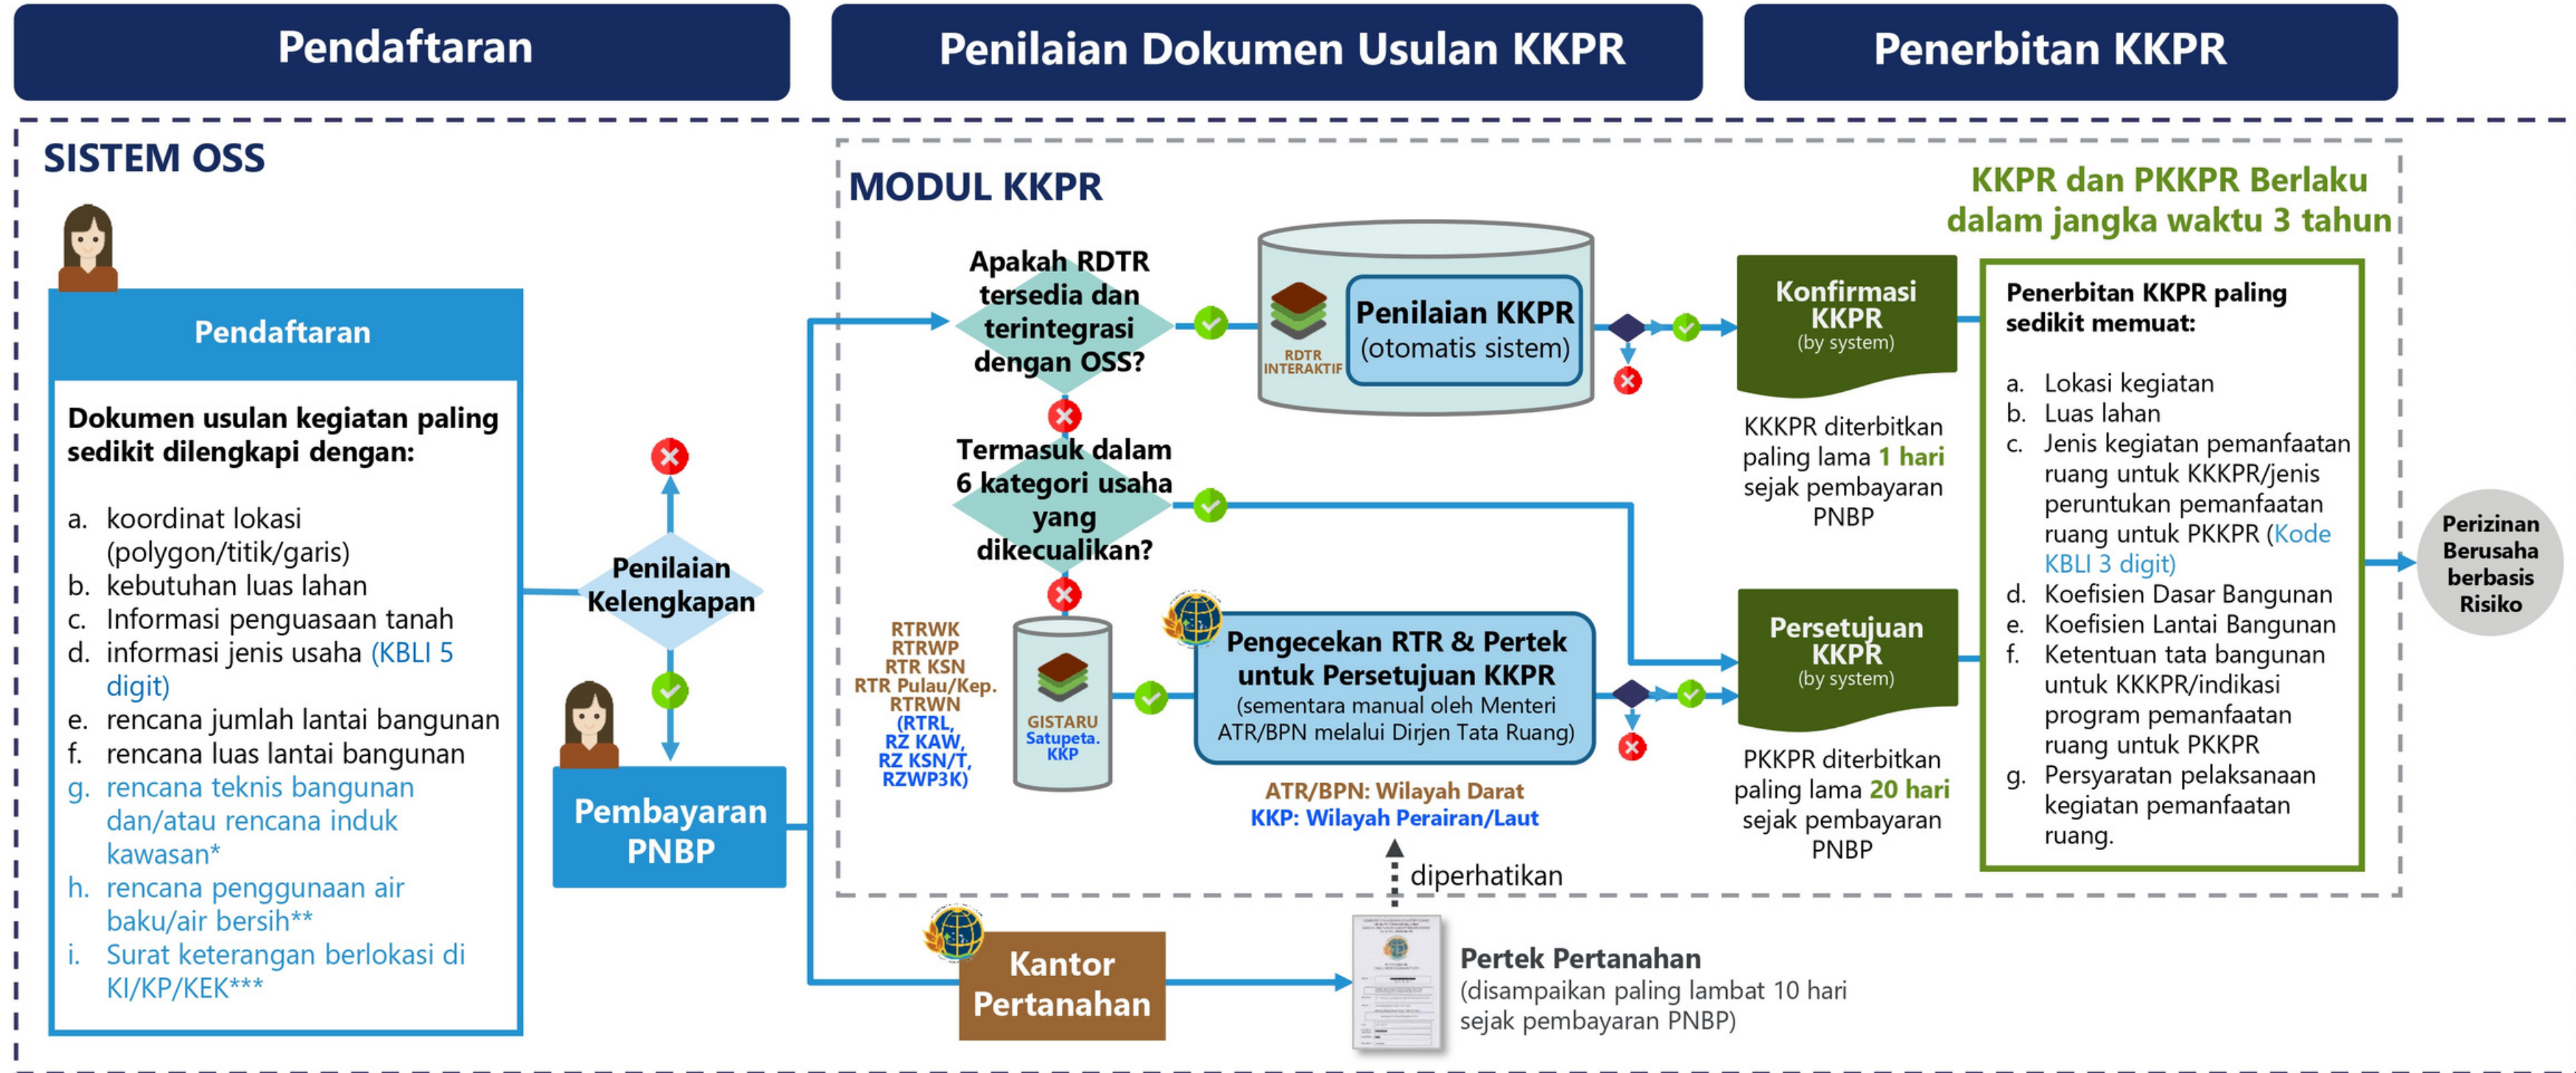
Pendaftaran

Penilaian Dokumen Usulan KKPR

Penerbitan KKPR

SISTEM OSS

Pendaftaran

Dokumen usulan kegiatan paling sedikit dilengkapi dengan:

a. koordinat lokasi (polygon/titik/garis)
b. kebutuhan luas lahan
c. Informasi penguasaan tanah
d. informasi jenis usaha (KBLI 5 digit)
e. rencana jumlah lantai bangunan
f. rencana luas lantai bangunan
g. rencana teknis bangunan dan/atau rencana induk kawasan*
h. rencana penggunaan air baku/air bersih**
i. Surat keterangan berlokasi di KI/KP/KEK***

Penilaian Kelengkapan

Pembayaran PNBP

MODUL KKPR

Apakah RDTR tersedia dan terintegrasi dengan OSS?

RDTR INTERAKTIF

Penilaian KKPR (otomatis sistem)

Termasuk dalam 6 kategori usaha yang dikecualikan?

RTRWK
RTRWP
RTR KSN
RTR Pulau/Kep.
RTRWN
(RTRL, RZ KAW, RZ KSN/T, RZWP3K)

GISTARU
Satupeta. KKP

Pengecekan RTR & Pertek untuk Persetujuan KKPR (sementara manual oleh Menteri ATR/BPN melalui Dirjen Tata Ruang)

ATR/BPN: Wilayah Darat
KKP: Wilayah Perairan/Laut

diperhatikan

KKPR dan PKKPR Berlaku dalam jangka waktu 3 tahun

Konfirmasi KKPR (by system)

KKKPR diterbitkan paling lama 1 hari sejak pembayaran PNBP

Persetujuan KKPR (by system)

PKKPR diterbitkan paling lama 20 hari sejak pembayaran PNBP

Penerbitan KKPR paling sedikit memuat:

a. Lokasi kegiatan
b. Luas lahan
c. Jenis kegiatan pemanfaatan ruang untuk KKKPR/jenis peruntukan pemanfaatan ruang untuk PKKPR (Kode KBLI 3 digit)
d. Koefisien Dasar Bangunan
e. Koefisien Lantai Bangunan
f. Ketentuan tata bangunan untuk KKKPR/indikasi program pemanfaatan ruang untuk PKKPR
g. Persyaratan pelaksanaan kegiatan pemanfaatan ruang.

Perizinan Berusaha berbasis Risiko

Kantor Pertanahan

Pertek Pertanahan
(disampaikan paling lambat 10 hari sejak pembayaran PNBP)